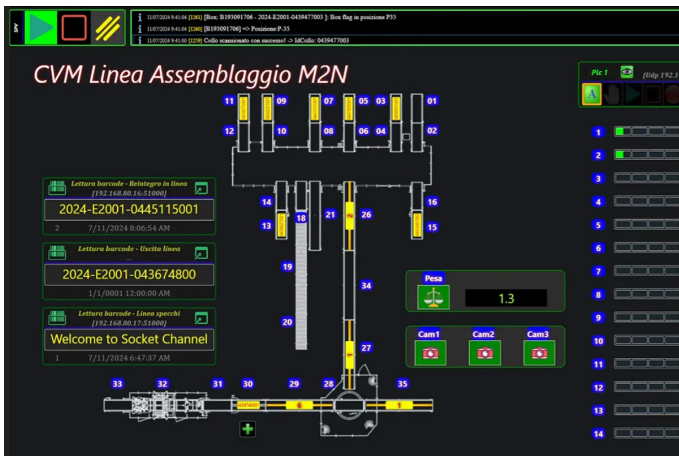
SPV

11/07/2024 9:41:04 [1261] [Box: B193091706 - 2024-E2001-0439477003 ]: Box flag in posizione P35
11/07/2024 9:41:04 [1260] [B193091706] => Posizione:P-35
11/07/2024 9:41:00 [1259] Collo scansionato con successo! -> IdCollo: 0439477003

CVM Linea Assemblaggio M2N

Plc 1 [Udp 192.1

11 09 07 05 03 01
12 10 08 06 04 02
14 18 21 26 16
13 15
19
20
34
27
33 32 31 30 29 28 35
6 1

Lettura barcode - Reintegro in linea
[192.168.80.16:51000]
2024-E2001-0445115001
2 7/11/2024 8:06:54 AM

Lettura barcode - Uscita linea
2024-E2001-043674800
1 1/1/0001 12:00:00 AM

Lettura barcode - Linea specchi
[192.168.80.17:51000]
Welcome to Socket Channel
1 7/11/2024 6:47:37 AM

Pesa
1.3

Cam1 Cam2 Cam3

1
2
3
4
5
6
7
8
9
10
11
12
13
14